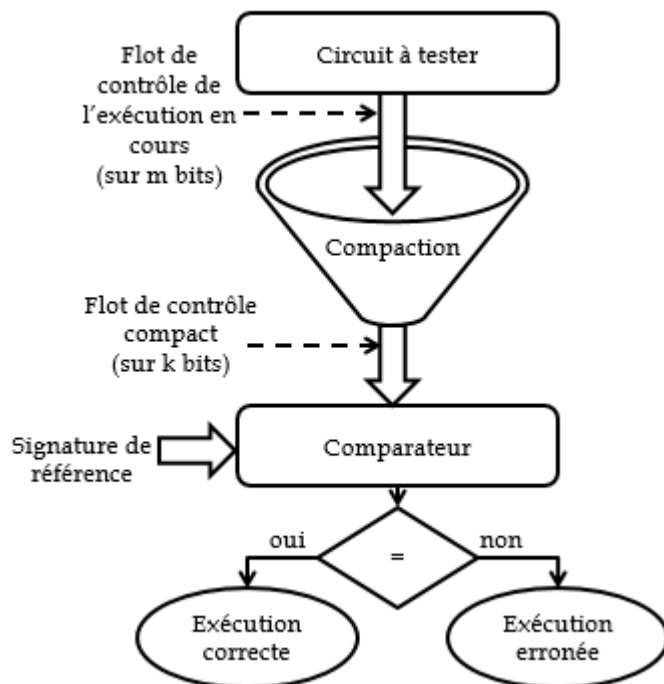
Circuit à tester

Flot de contrôle de l'exécution en cours (sur m bits)

Compaction

Flot de contrôle compact (sur k bits)

Signature de référence

Comparateur

=

oui

non

Exécution correcte

Exécution erronée